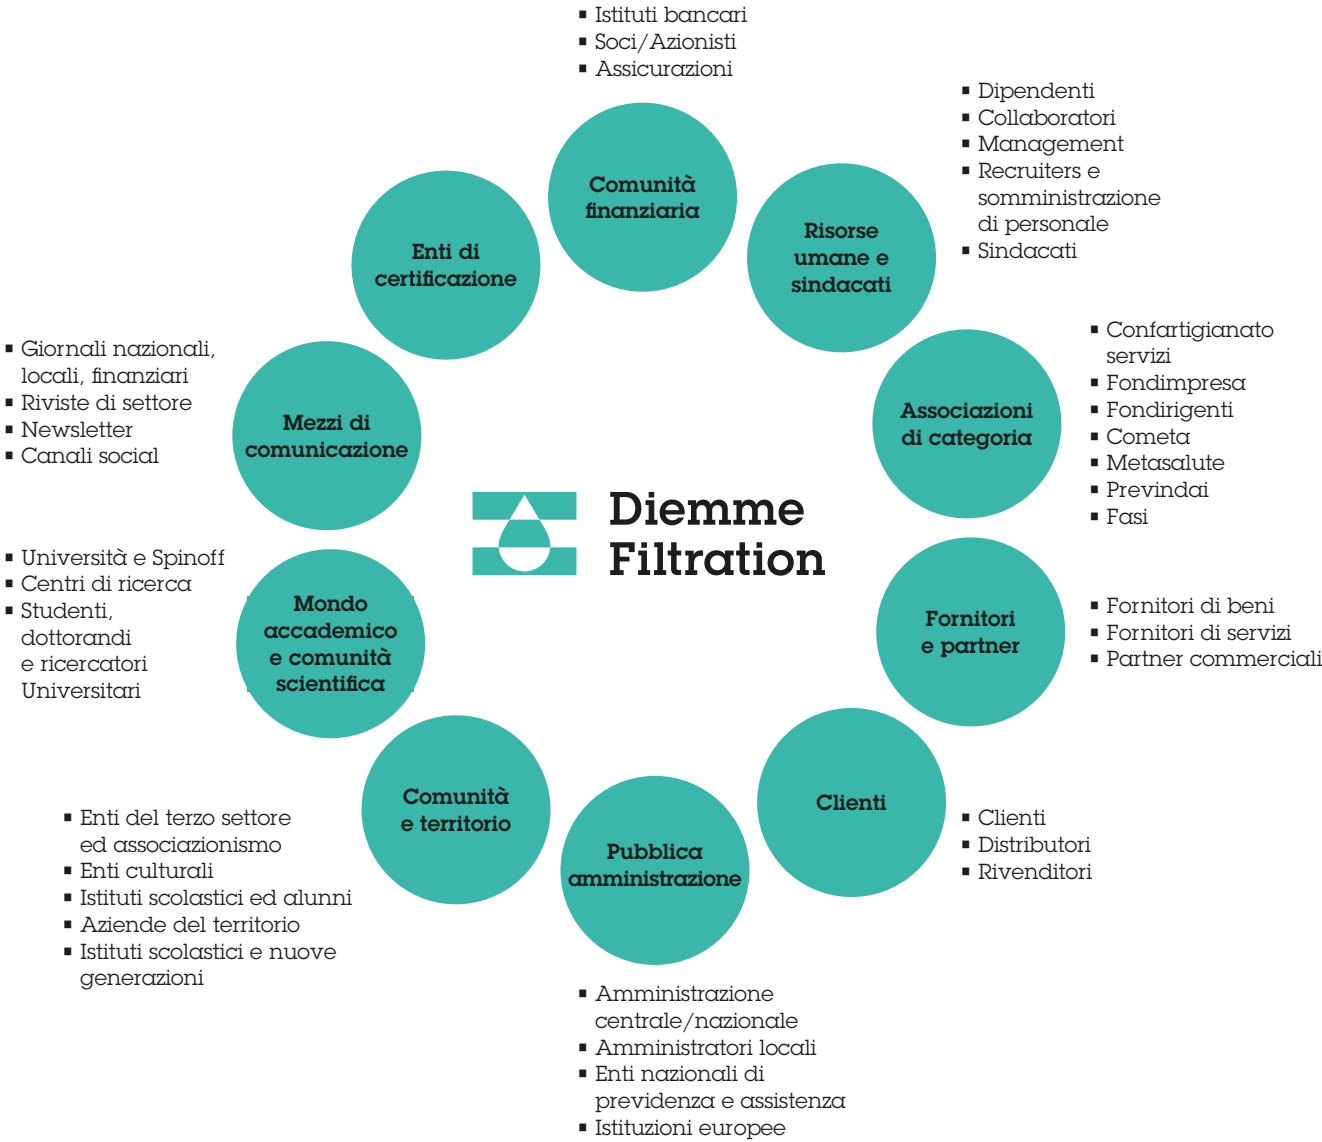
Diemme Filtration

Comunità finanziaria
- Istituti bancari
- Soci/Azionisti
- Assicurazioni

Risorse umane e sindacati
- Dipendenti
- Collaboratori
- Management
- Recruiters e somministrazione di personale
- Sindacati

Associazioni di categoria
- Confartigianato servizi
- Fondimpresa
- Fondirigenti
- Cometa
- Metasalute
- Previndai
- Fasi

Fornitori e partner
- Fornitori di beni
- Fornitori di servizi
- Partner commerciali

Clienti
- Clienti
- Distributori
- Rivenditori

Pubblica amministrazione
- Amministrazione centrale/nazionale
- Amministratori locali
- Enti nazionali di previdenza e assistenza
- Istituzioni europee

Comunità e territorio
- Enti del terzo settore ed associazionismo
- Enti culturali
- Istituti scolastici ed alunni
- Aziende del territorio
- Istituti scolastici e nuove generazioni

Mondo accademico e comunità scientifica
- Università e Spinoff
- Centri di ricerca
- Studenti, dottorandi e ricercatori Universitari

Mezzi di comunicazione
- Giornali nazionali, locali, finanziari
- Riviste di settore
- Newsletter
- Canali social

Enti di certificazione